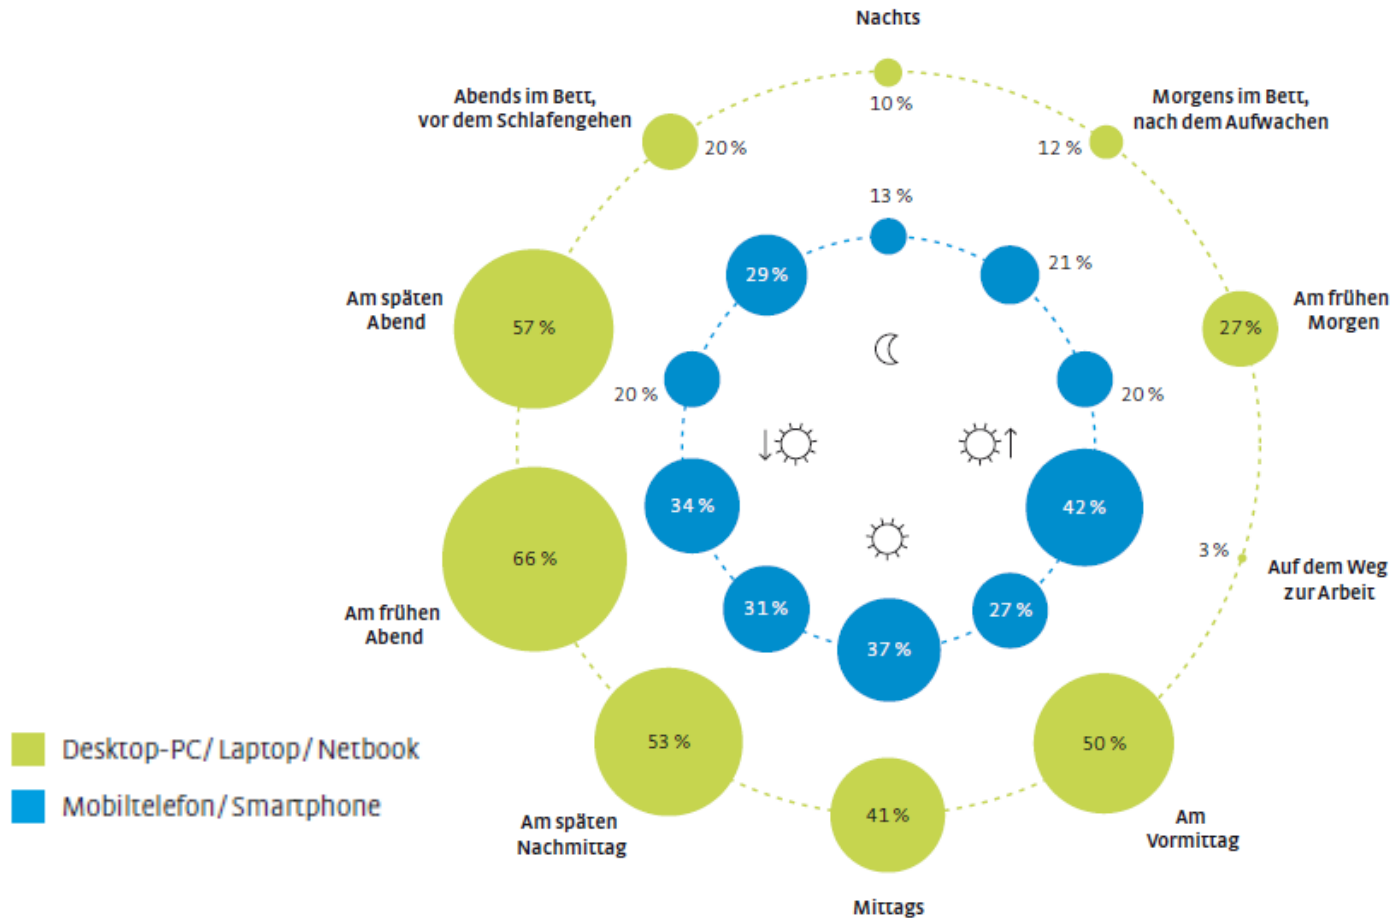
Nachts

10 %

Abends im Bett, vor dem Schlafengehen

20 %

Morgens im Bett, nach dem Aufwachen

12 %

13 %

29 %

21 %

Am späten Abend

57 %

Am frühen Morgen

27 %

20 %

20 %

34 %

42 %

3 %

Auf dem Weg zur Arbeit

66 %

31 %

27 %

37 %

Am frühen Abend

Desktop-PC / Laptop / Netbook

Mobiltelefon / Smartphone

53 %

50 %

41 %

Am späten Nachmittag

Am Vormittag

Mittags